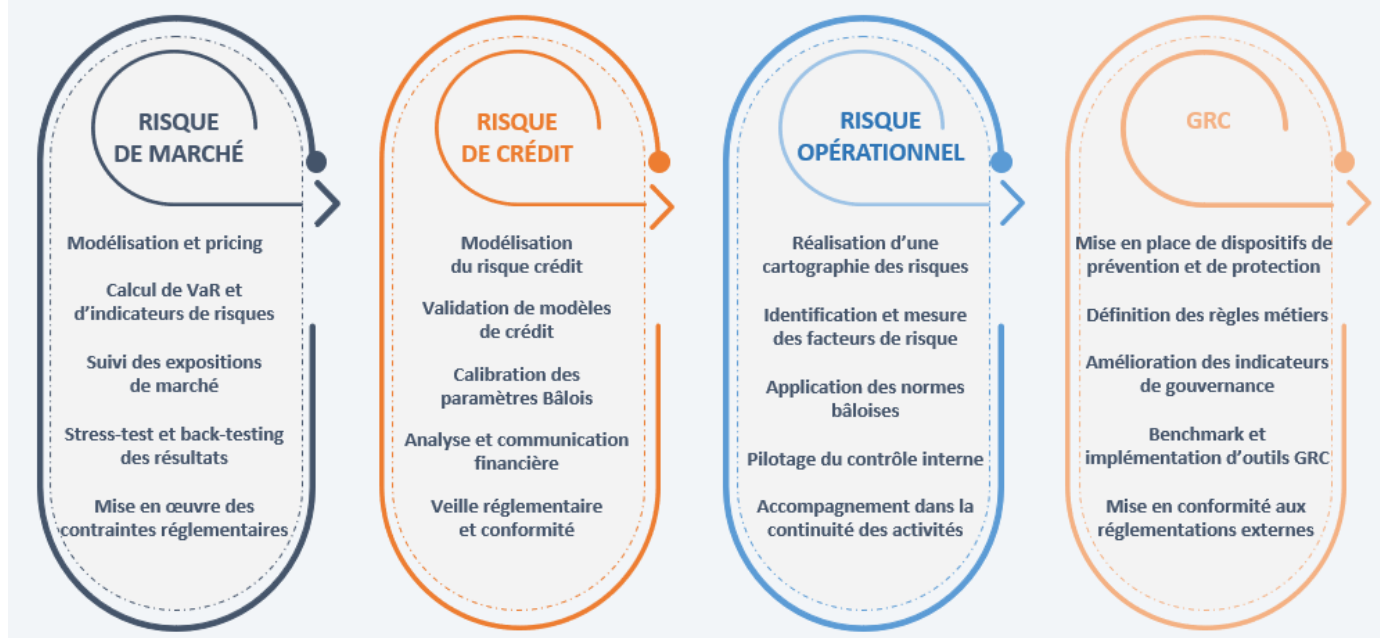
RISQUE DE MARCHÉ

Modélisation et pricing

Calcul de VaR et d’indicateurs de risques

Suivi des expositions de marché

Stress-test et back-testing des résultats

Mise en œuvre des contraintes réglementaires

RISQUE DE CRÉDIT

Modélisation du risque crédit

Validation de modèles de crédit

Calibration des paramètres Bâlois

Analyse et communication financière

Veille réglementaire et conformité

RISQUE OPÉRATIONNEL

Réalisation d’une cartographie des risques

Identification et mesure des facteurs de risque

Application des normes bâloises

Pilotage du contrôle interne

Accompagnement dans la continuité des activités

GRC

Mise en place de dispositifs de prévention et de protection

Définition des règles métiers

Amélioration des indicateurs de gouvernance

Benchmark et implémentation d’outils GRC

Mise en conformité aux réglementations externes